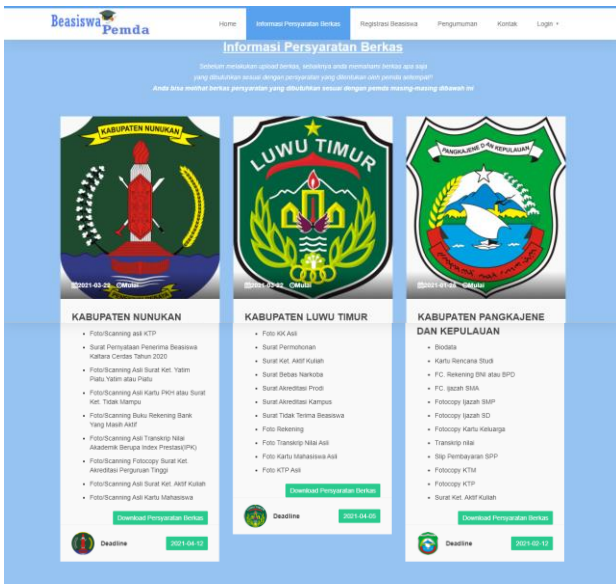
Beasiswa Pemda

Home | Informasi Persyaratan Berkas | Registrasi Beasiswa | Pengumuman | Kontak | Login

Informasi Persyaratan Berkas

Sebelum melakukan upload berkas, sebaiknya anda memahami berkas apa saja yang dibutuhkan sesuai dengan persyaratan yang ditentukan oleh pemda setempat!

Anda bisa melihat berkas persyaratan yang dibutuhkan sesuai dengan pemda masing-masing dibawah ini

KABUPATEN NUNUKAN

2021-02-23 Mulai

KABUPATEN NUNUKAN

- Foto/Scanning asli KTP
- Surat Pernyataan Penerima Beasiswa Kaltara Cerdas Tahun 2020
- Foto/Scanning Asli Surat Ket. Yatim Piatu Yatim atau Piatu
- Foto/Scanning Asli Kartu PKH atau Surat Ket. Tidak Mampu
- Foto/Scanning Buku Rekening Bank Yang Masih Aktif
- Foto/Scanning Asli Transkrip Nilai Akademik Berupa Index Prestasi(IPK)
- Foto/Scanning Fotocopy Surat Ket. Akreditasi Perguruan Tinggi
- Foto/Scanning Asli Surat Ket. Aktif Kuliah
- Foto/Scanning Asli Kartu Mahasiswa

Download Persyaratan Berkas

Deadline 2021-04-12

LUWU TIMUR

2021-02-22 Mulai

KABUPATEN LUWU TIMUR

- Foto KK Asli
- Surat Permohonan
- Surat Ket. Aktif Kuliah
- Surat Bebas Narkoba
- Surat Akreditasi Prodi
- Surat Akreditasi Kampus
- Surat Tidak Terima Beasiswa
- Foto Rekening
- Foto Transkip Nilai Asli
- Foto Kartu Mahasiswa Asli
- Foto KTP Asli

Download Persyaratan Berkas

Deadline 2021-04-05

PANGKAJENE DAN KEPULAUAN

2021-01-28 Mulai

KABUPATEN PANGKAJENE DAN KEPULAUAN

- Biodata
- Kartu Rencana Studi
- FC. Rekening BNI atau BPD
- FC. Ijazah SMA
- Fotocopy Ijazah SMP
- Fotocopy Ijazah SD
- Fotocopy Kartu Keluarga
- Transkrip nilai
- Slip Pembayaran SPP
- Fotocopy KTM
- Fotocopy KTP
- Surat Ket. Aktif Kuliah

Download Persyaratan Berkas

Deadline 2021-02-12